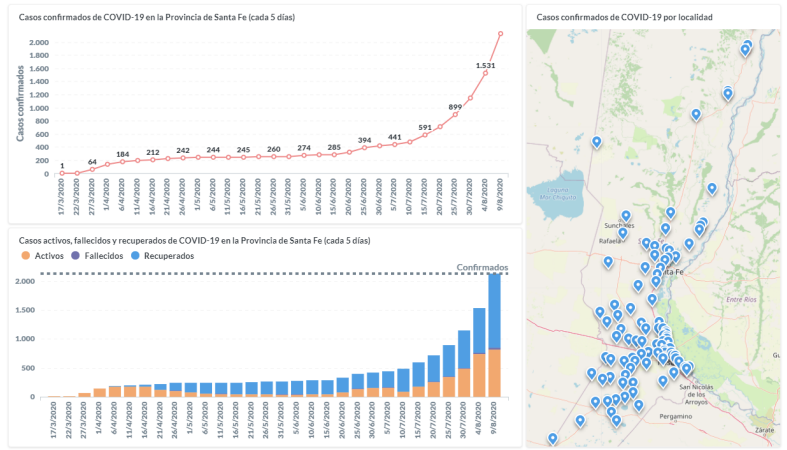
Casos confirmados de COVID-19 en la Provincia de Santa Fe (cada 5 días)

Casos confirmados

2.000
1.800
1.600
1.400
1.200
1.000
800
600
400
200
0

1
64
184
212
242
244
245
260
274
285
394
441
591
899
1.531

17/3/2020
22/3/2020
27/3/2020
1/4/2020
6/4/2020
11/4/2020
16/4/2020
21/4/2020
26/4/2020
1/5/2020
6/5/2020
11/5/2020
16/5/2020
21/5/2020
26/5/2020
31/5/2020
5/6/2020
10/6/2020
15/6/2020
20/6/2020
25/6/2020
30/6/2020
5/7/2020
10/7/2020
15/7/2020
20/7/2020
25/7/2020
30/7/2020
4/8/2020
9/8/2020

Casos confirmados de COVID-19 por localidad

Laguna Mar Chiquita
Sunchales
Rafaela
Santa Fe
Entre Ríos
San Nicolás de los Arroyos
Pergamino
Zárate
Gu

Casos activos, fallecidos y recuperados de COVID-19 en la Provincia de Santa Fe (cada 5 días)

Activos
Fallecidos
Recuperados

Confirmados

2.000
1.500
1.000
500
0

17/3/2020
22/3/2020
27/3/2020
1/4/2020
6/4/2020
11/4/2020
16/4/2020
21/4/2020
26/4/2020
1/5/2020
6/5/2020
11/5/2020
16/5/2020
21/5/2020
26/5/2020
31/5/2020
5/6/2020
10/6/2020
15/6/2020
20/6/2020
25/6/2020
30/6/2020
5/7/2020
10/7/2020
15/7/2020
20/7/2020
25/7/2020
30/7/2020
4/8/2020
9/8/2020